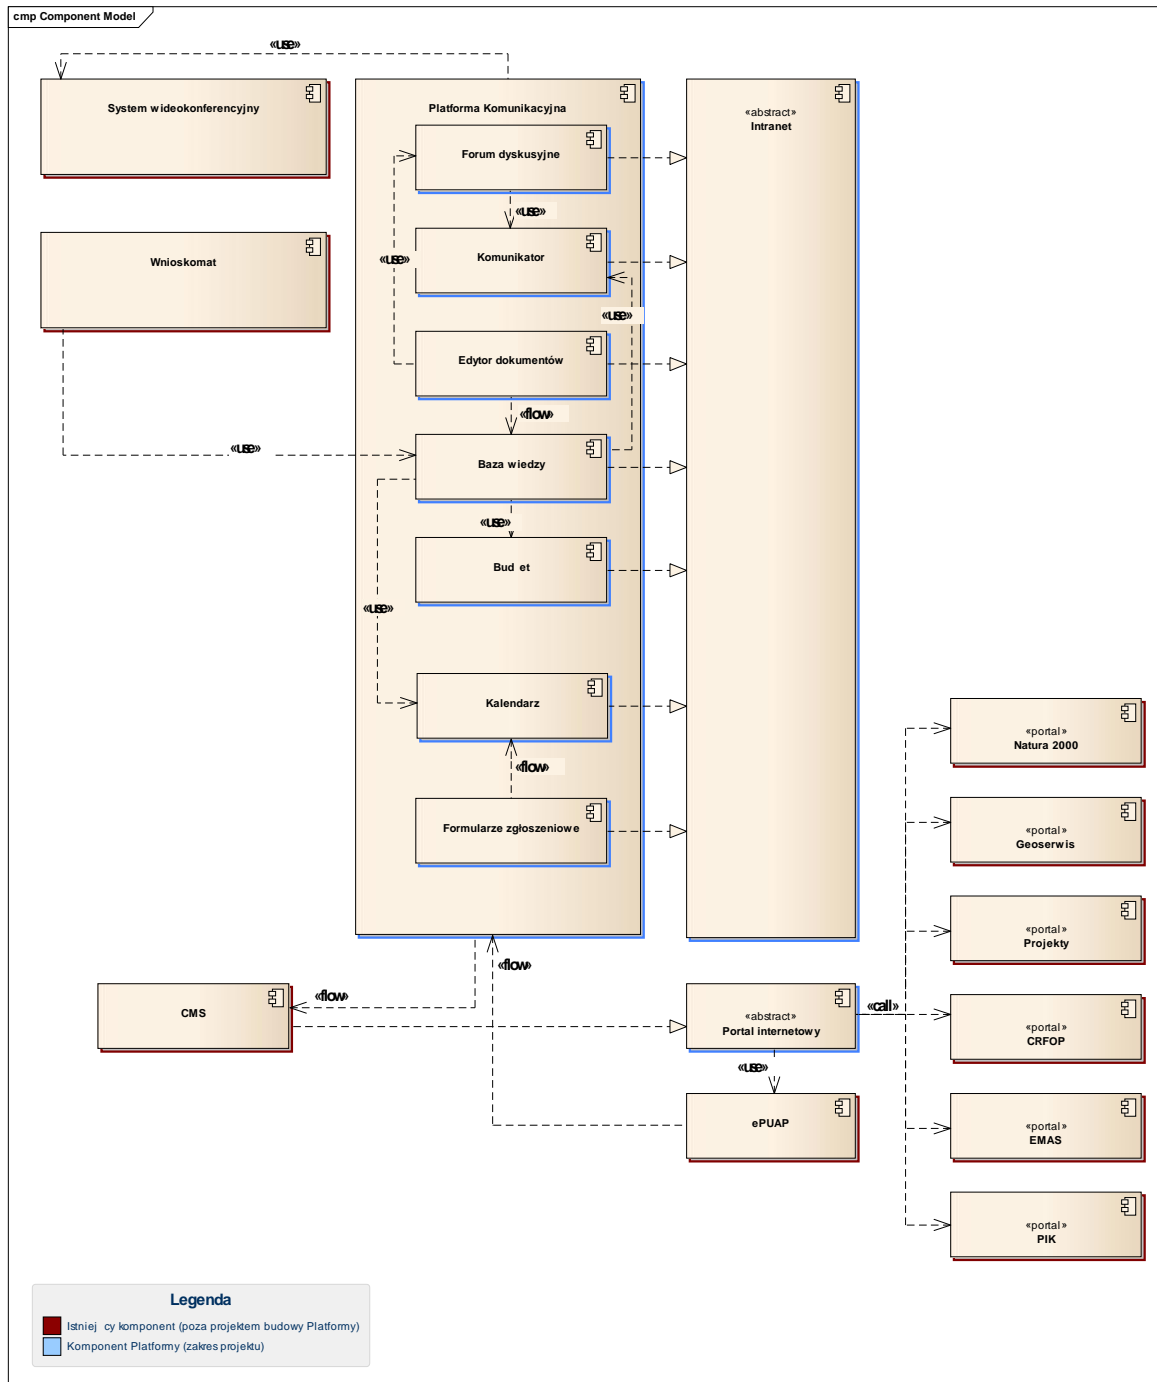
cmp Component Model

«use»

System wideokonferencyjny

Platforma Komunikacyjna

«abstract»
Intranet

Forum dyskusyjne

«use»

Wnioskomat

«use»

Komunikator

«use»

Edytor dokumentów

«flow»

«use»

Baza wiedzy

«use»

Bud et

«use»

Kalendarz

«flow»

Formularze zgłoszeniowe

«portal»
Natura 2000

«portal»
Geoserwis

«portal»
Projekty

«flow»

CMS

«flow»

«abstract»
Portal internetowy

«call»

«portal»
CRFOP

«use»

ePUAP

«portal»
EMAS

«portal»
PIK

Legenda
Istniej cy komponent (poza projektem budowy Platformy)
Komponent Platformy (zakres projektu)